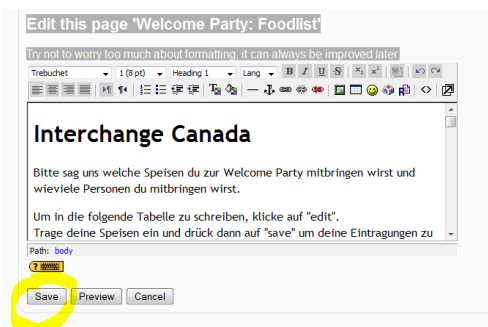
Edit this page 'Welcome Party: Foodlist'

Try not to worry too much about formatting, it can always be improved later.

Trebuchet 1 (8 pt) Heading 1 Lang

Interchange Canada

Bitte sag uns welche Speisen du zur Welcome Party mitbringen wirst und wieviele Personen du mitbringen wirst.

Um in die folgende Tabelle zu schreiben, klicke auf "edit".
Trage deine Speisen ein und drück dann auf "save" um deine Eintragungen zu

Path: body

Save Preview Cancel